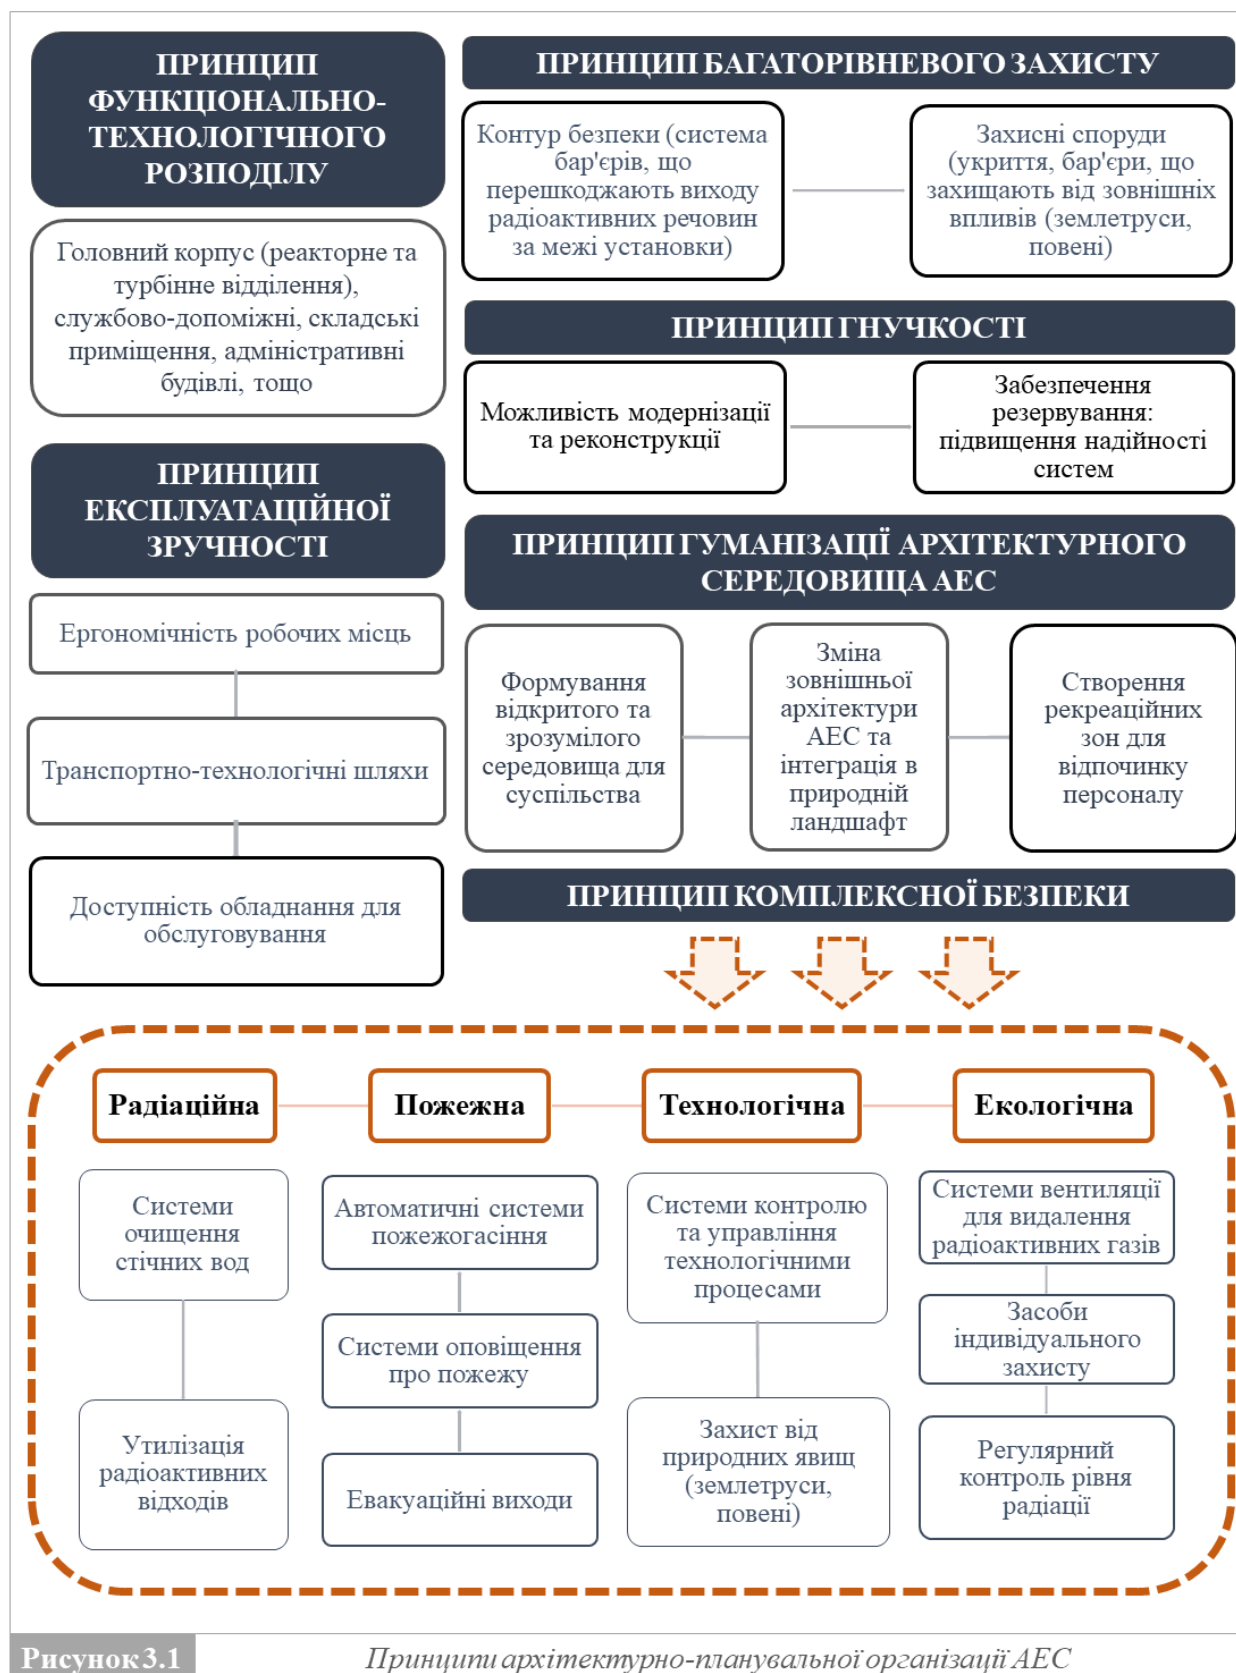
ПРИНЦИП ФУНКЦІОНАЛЬНО-ТЕХНОЛОГІЧНОГО РОЗПОДІЛУ

Головний корпус (реакторне та турбінне відділення), службово-допоміжні, складські приміщення, адміністративні будівлі, тощо

ПРИНЦИП ЕКСПЛУАТАЦІЙНОЇ ЗРУЧНОСТІ

Ергономічність робочих місць

Транспортно-технологічні шляхи

Доступність обладнання для обслуговування

ПРИНЦИП БАГАТОРІВНЕВОГО ЗАХИСТУ

Контур безпеки (система бар'єрів, що перешкоджають виходу радіоактивних речовин за межі установки)

Захисні споруди (укриття, бар'єри, що захищають від зовнішніх впливів (землетруси, повені)

ПРИНЦИП ГНУЧКОСТІ

Можливість модернізації та реконструкції

Забезпечення резервування: підвищення надійності систем

ПРИНЦИП ГУМАНІЗАЦІЇ АРХІТЕКТУРНОГО СЕРЕДОВИЩА АЕС

Формування відкритого та зрозумілого середовища для суспільства

Зміна зовнішньої архітектури АЕС та інтеграція в природній ландшафт

Створення рекреаційних зон для відпочинку персоналу

ПРИНЦИП КОМПЛЕКСНОЇ БЕЗПЕКИ

Радіаційна

Пожежна

Технологічна

Екологічна

Системи очищення стічних вод

Утилізація радіоактивних відходів

Автоматичні системи пожежогасіння

Системи оповіщення про пожежу

Евакуаційні виходи

Системи контролю та управління технологічними процесами

Захист від природних явищ (землетруси, повені)

Системи вентиляції для видалення радіоактивних газів

Засоби індивідуального захисту

Регулярний контроль рівня радіації

Рисунок 3.1 Принципи архітектурно-планувальної організації АЕС